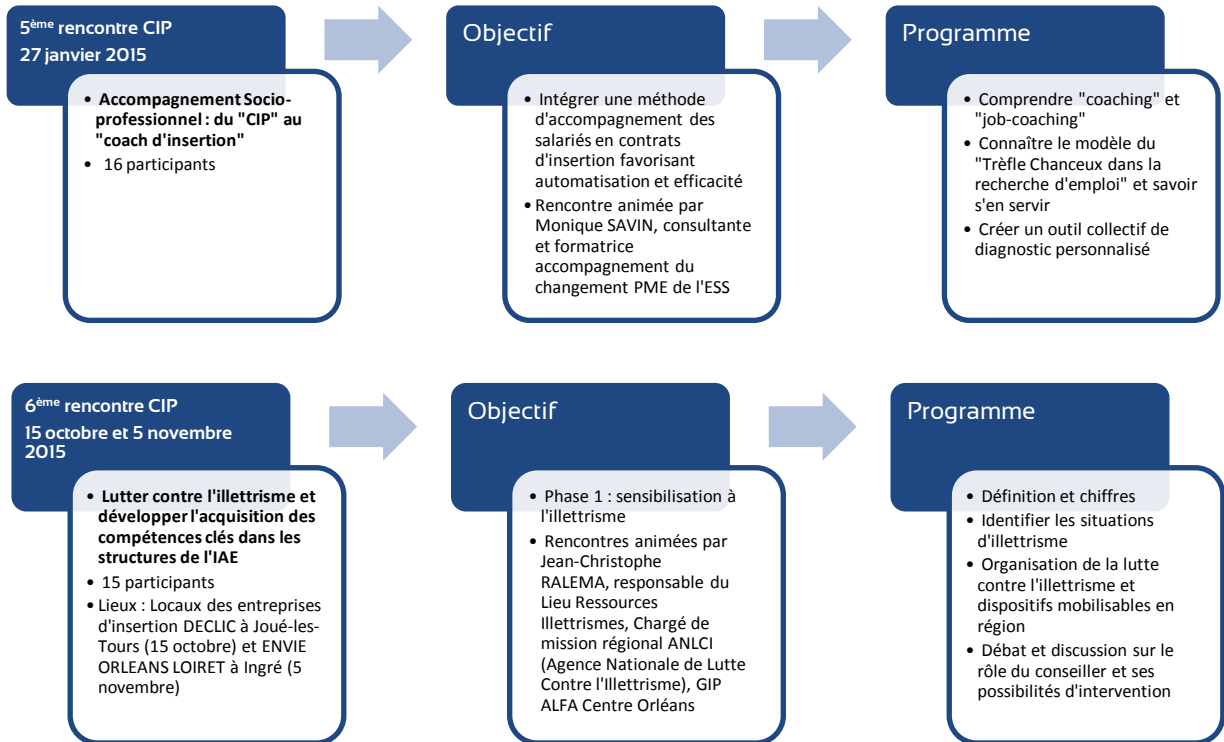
5$^{ème}$ rencontre CIP
27 janvier 2015

- Accompagnement Socio-professionnel : du "CIP" au "coach d'insertion"
- 16 participants

Objectif

- Intégrer une méthode d'accompagnement des salariés en contrats d'insertion favorisant automatisation et efficacité
- Rencontre animée par Monique SAVIN, consultante et formatrice accompagnement du changement PME de l'ESS

Programme

- Comprendre "coaching" et "job-coaching"
- Connaître le modèle du "Trèfle Chanceux dans la recherche d'emploi" et savoir s'en servir
- Créer un outil collectif de diagnostic personnalisé

6$^{ème}$ rencontre CIP
15 octobre et 5 novembre 2015

- Lutter contre l'illettrisme et développer l'acquisition des compétences clés dans les structures de l'IAE
- 15 participants
- Lieux : Locaux des entreprises d'insertion DECLIC à Joué-les-Tours (15 octobre) et ENVIE ORLEANS LOIRET à Ingré (5 novembre)

Objectif

- Phase 1 : sensibilisation à l'illettrisme
- Rencontres animées par Jean-Christophe RALEMA, responsable du Lieu Ressources Illettrismes, Chargé de mission régional ANLCI (Agence Nationale de Lutte Contre l'Illettrisme), GIP ALFA Centre Orléans

Programme

- Définition et chiffres
- Identifier les situations d'illettrisme
- Organisation de la lutte contre l'illettrisme et dispositifs mobilisables en région
- Débat et discussion sur le rôle du conseiller et ses possibilités d'intervention